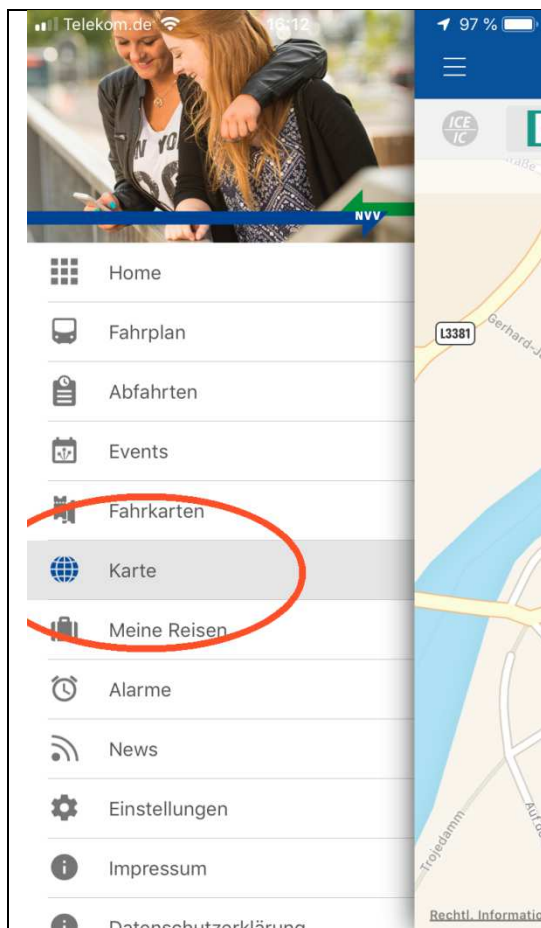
Telekom.de 16:12 97 %

N YO

NVV

ICE IC

Home

Fahrplan

Abfahrten

Events

Fahrkarten

Karte

Meine Reisen

Alarme

News

Einstellungen

Impressum

Datenschutzerklärung

L3381

Gerhard-J

Trojedamm

Auf d

Rechtl. Informatio